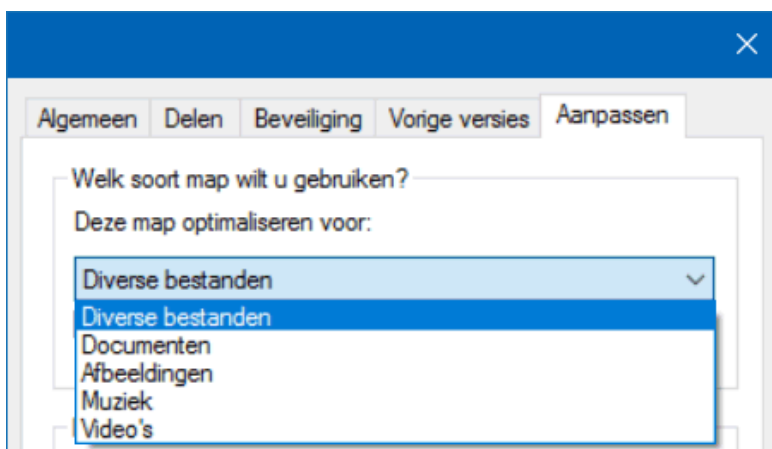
Algemeen | Delen | Beveiliging | Vorige versies | Aanpassen

Welk soort map wilt u gebruiken?

Deze map optimaliseren voor:

Diverse bestanden

Diverse bestanden
Documenten
Afbeeldingen
Muziek
Video's